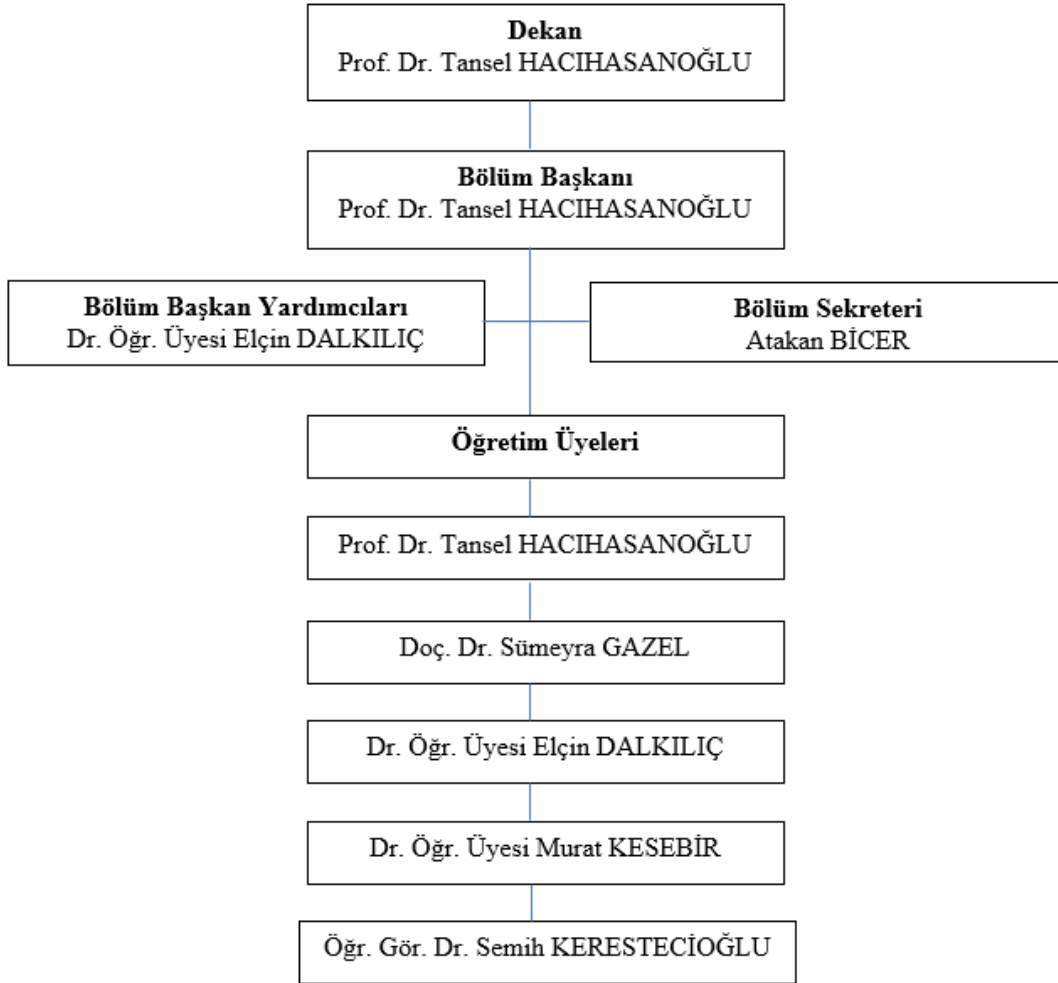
Dekan
Prof. Dr. Tansel HACIHASANOĞLU

Bölüm Başkanı
Prof. Dr. Tansel HACIHASANOĞLU

Bölüm Başkan Yardımcıları
Dr. Öğr. Üyesi Elçin DALKILIÇ

Bölüm Sekreteri
Atakan BİCER

Öğretim Üyeleri

Prof. Dr. Tansel HACIHASANOĞLU

Doç. Dr. Sümeyra GAZEL

Dr. Öğr. Üyesi Elçin DALKILIÇ

Dr. Öğr. Üyesi Murat KESEBİR

Öğr. Gör. Dr. Semih KERESTECİOĞLU